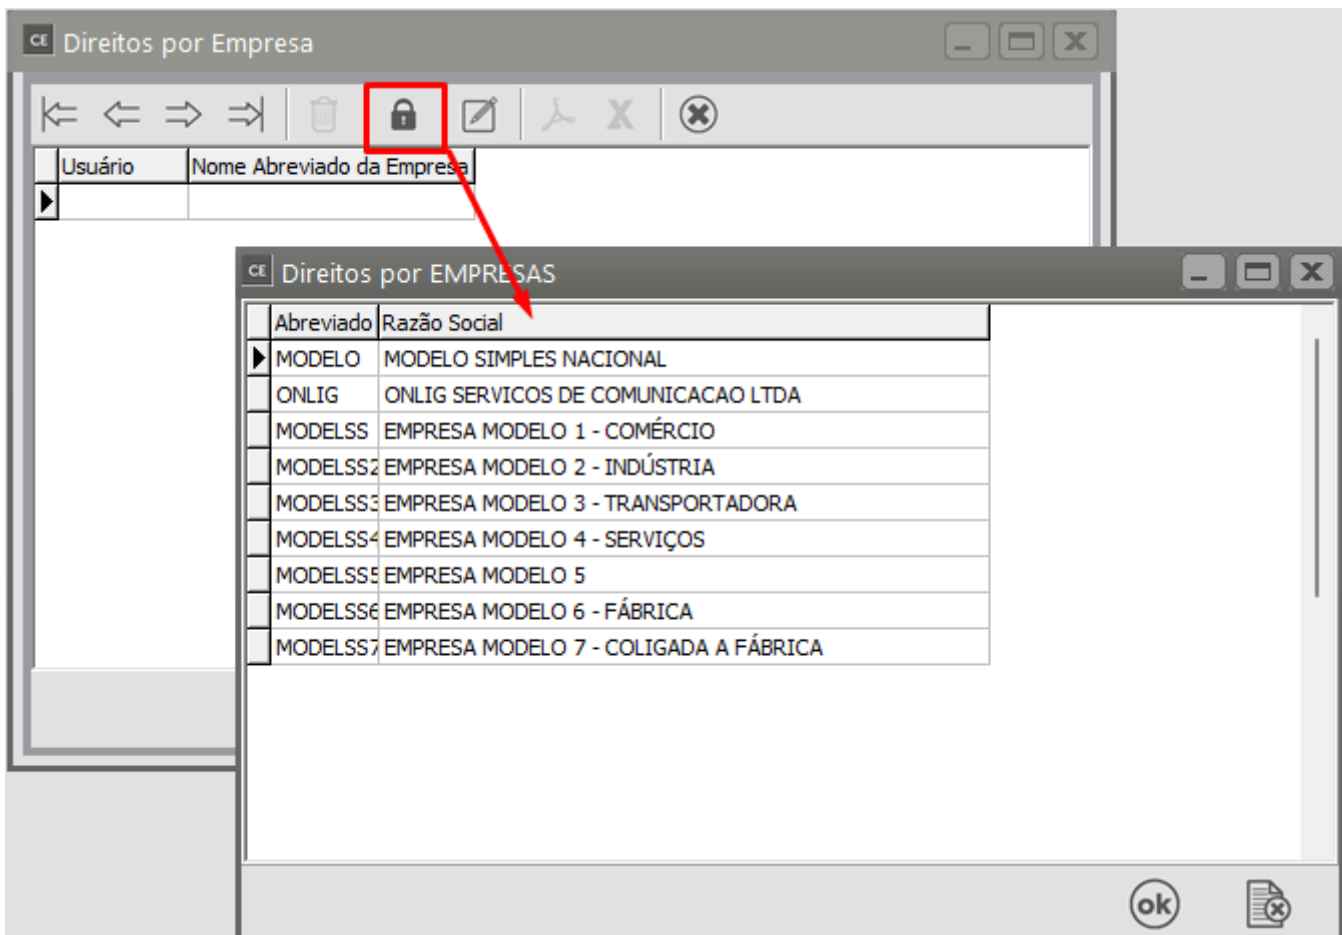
CE Direitos por Empresa

| Usuário | Nome Abreviado da Empresa |
|---|---|
| | |

CE Direitos por EMPRESAS

| Abreviado | Razão Social |
|---|---|
| MODELO | MODELO SIMPLES NACIONAL |
| ONLIG | ONLIG SERVICOS DE COMUNICACAO LTDA |
| MODELSS | EMPRESA MODELO 1 - COMÉRCIO |
| MODELSS2 | EMPRESA MODELO 2 - INDÚSTRIA |
| MODELSS3 | EMPRESA MODELO 3 - TRANSPORTADORA |
| MODELSS4 | EMPRESA MODELO 4 - SERVIÇOS |
| MODELSS5 | EMPRESA MODELO 5 |
| MODELSS6 | EMPRESA MODELO 6 - FÁBRICA |
| MODELSS7 | EMPRESA MODELO 7 - COLIGADA A FÁBRICA |

ok